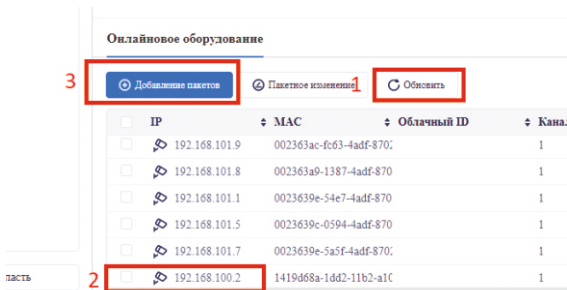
Онлайновое оборудование

3 Добавление пакетов Пакетное изменение 1 Обновить

| IP | MAC | Облачный ID | Кана |
|---|---|---|---|
| 192.168.101.9 | 002363ac-fc63-4adf-870 | | 1 |
| 192.168.101.8 | 002363a9-1387-4adf-870 | | 1 |
| 192.168.101.1 | 0023639e-54e7-4adf-870 | | 1 |
| 192.168.101.5 | 0023639c-0594-4adf-870 | | 1 |
| 192.168.101.7 | 0023639e-5a5f-4adf-870 | | 1 |
| 2 192.168.100.2 | 1419d68a-1dd2-11b2-a1 | | 1 |

ласть